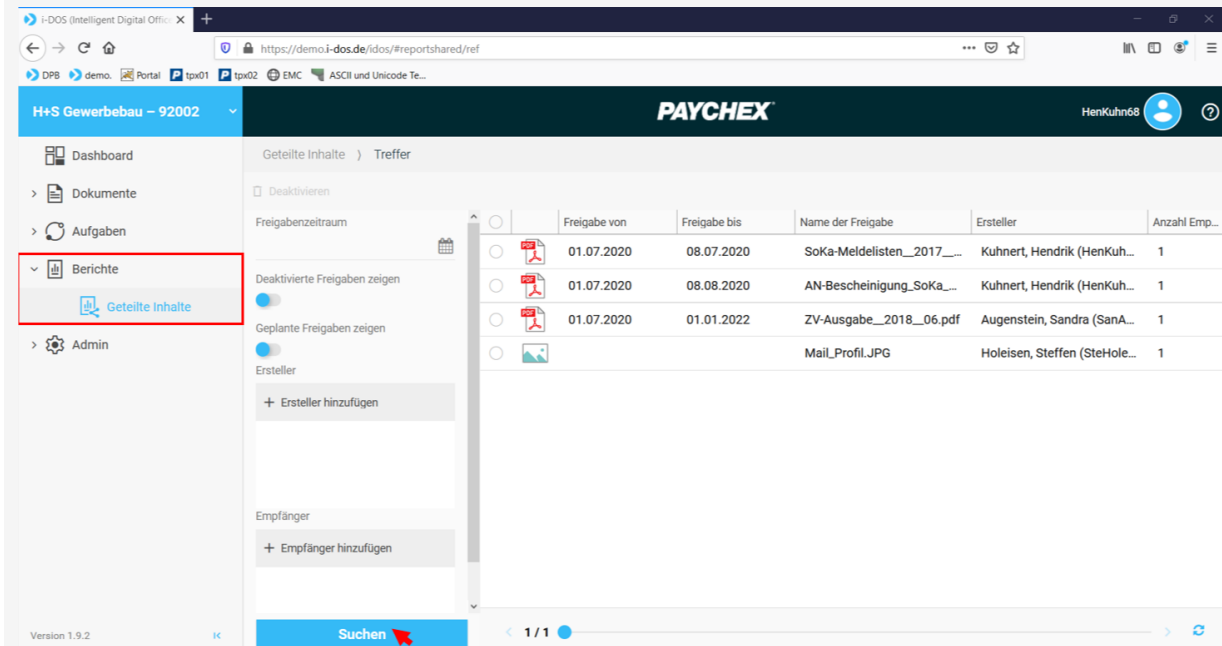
i-DOS (Intelligent Digital Offic ×  +

https://demo.i-dos.de/idos/#reportshared/ref

DPB  demo.  Portal  tpx01  tpx02  EMC  ASCII und Unicode Te...

H+S Gewerbebau – 92002

PAYCHEX

HenKuhn68

Dashboard
Dokumente
Aufgaben
Berichte
Geteilte Inhalte
Admin

Version 1.9.2

Geteilte Inhalte 〉 Treffer

Deaktivieren

Freigabenzeitraum

Deaktivierte Freigaben zeigen

Geplante Freigaben zeigen

Ersteller

+ Ersteller hinzufügen

Empfänger

+ Empfänger hinzufügen

Suchen

| | | Freigabe von | Freigabe bis | Name der Freigabe | Ersteller | Anzahl Emp... |
|---|---|---|---|---|---|---|
| | PDF | 01.07.2020 | 08.07.2020 | SoKa-Meldelisten__2017__... | Kuhnert, Hendrik (HenKuh... | 1 |
| | PDF | 01.07.2020 | 08.08.2020 | AN-Bescheinigung_SoKa_... | Kuhnert, Hendrik (HenKuh... | 1 |
| | PDF | 01.07.2020 | 01.01.2022 | ZV-Ausgabe__2018__06.pdf | Augenstein, Sandra (SanA... | 1 |
| | | | | Mail_Profil.JPG | Holeisen, Steffen (SteHole... | 1 |

1 / 1